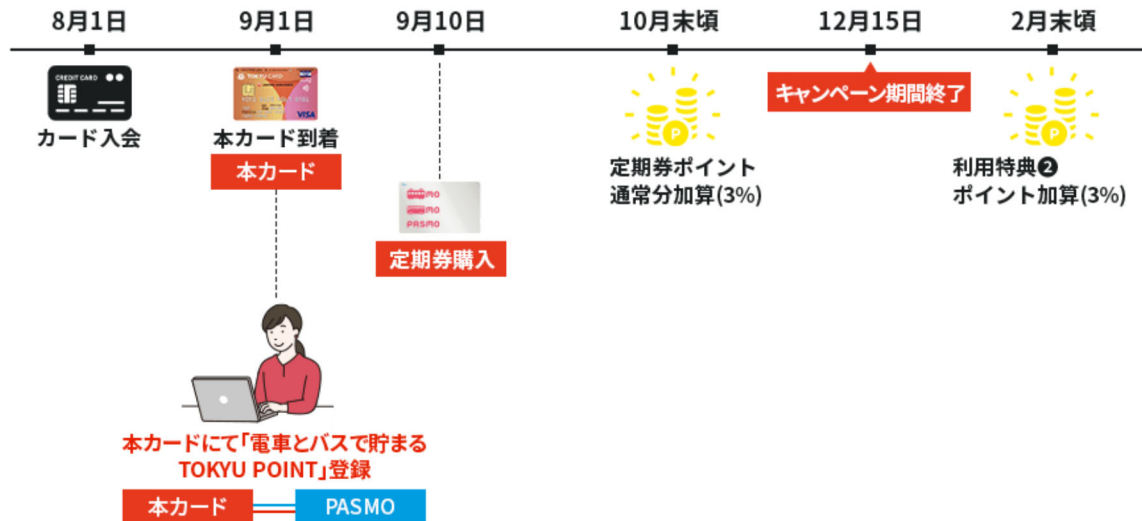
8月1日

9月1日

9月10日

10月末頃

12月15日

2月末頃

CREDIT CARD

カード入会

TOKYU CARD

VISA

本カード到着

本カード

PASMO

PASMO

PASMO

定期券購入

定期券ポイント通常分加算(3%)

キャンペーン期間終了

利用特典❷
ポイント加算(3%)

本カードにて「電車とバスで貯まるTOKYU POINT」登録

本カード

PASMO